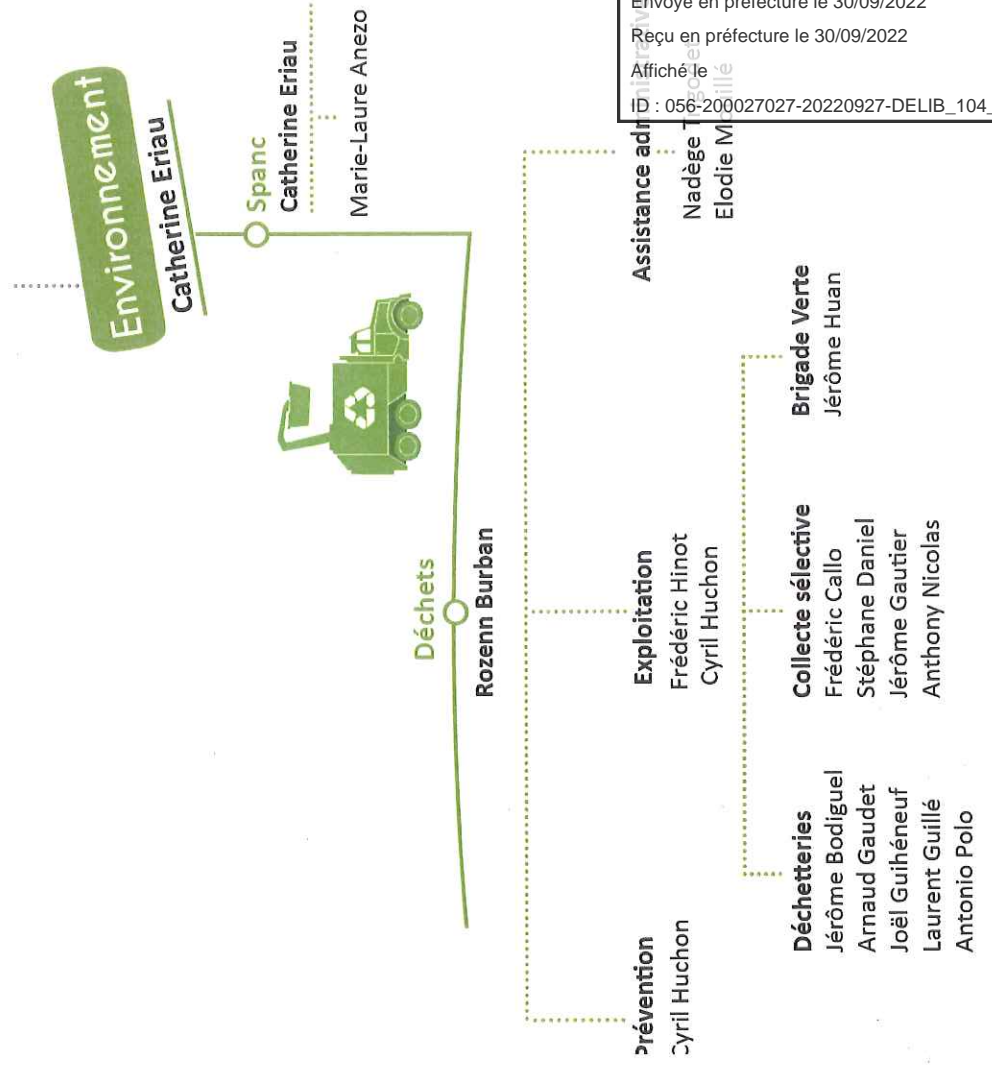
Envoyé en préfecture le 30/09/2022
Reçu en préfecture le 30/09/2022
Affiché le
ID : 056-200027027-20220927-DELIB_104_

Environnement
Catherine Eriau

Spanc
Catherine Eriau
Catherine Eriau
Marie-Laure Anezo

Assistance adm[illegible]
Nadège T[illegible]
Elodie M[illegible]

Déchets
Rozenn Burban

Brigade Verte
Jérôme Huan

Exploitation
Frédéric Hinot
Cyril Huchon

Collecte sélective
Frédéric Callo
Stéphane Daniel
Jérôme Gautier
Anthony Nicolas

Déchetteries
Jérôme Bodiguel
Arnaud Gaudet
Joël Guihéneuf
Laurent Guillé
Antonio Polo

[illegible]révention
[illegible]yril Huchon